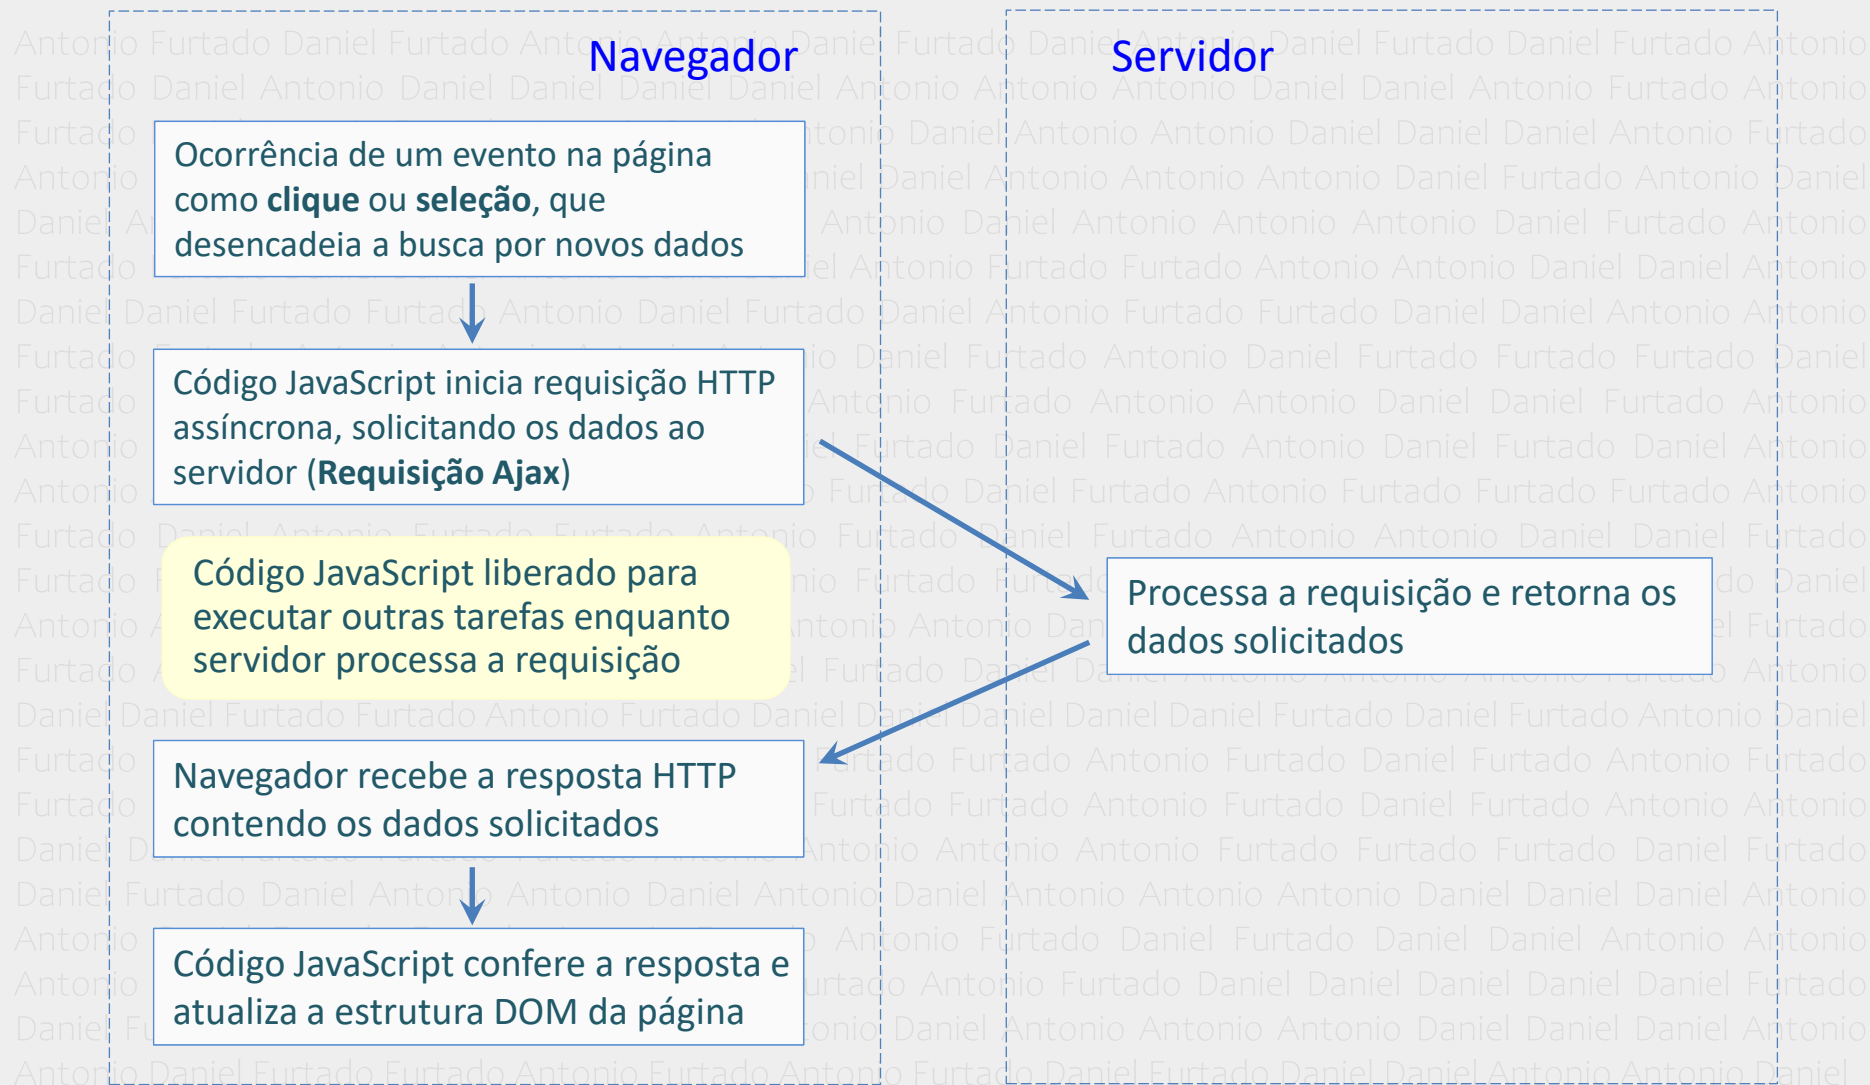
Navegador

Servidor

Ocorrência de um evento na página como **clique** ou **seleção**, que desencadeia a busca por novos dados

Código JavaScript inicia requisição HTTP assíncrona, solicitando os dados ao servidor (**Requisição Ajax**)

Código JavaScript liberado para executar outras tarefas enquanto servidor processa a requisição

Processa a requisição e retorna os dados solicitados

Navegador recebe a resposta HTTP contendo os dados solicitados

Código JavaScript confere a resposta e atualiza a estrutura DOM da página